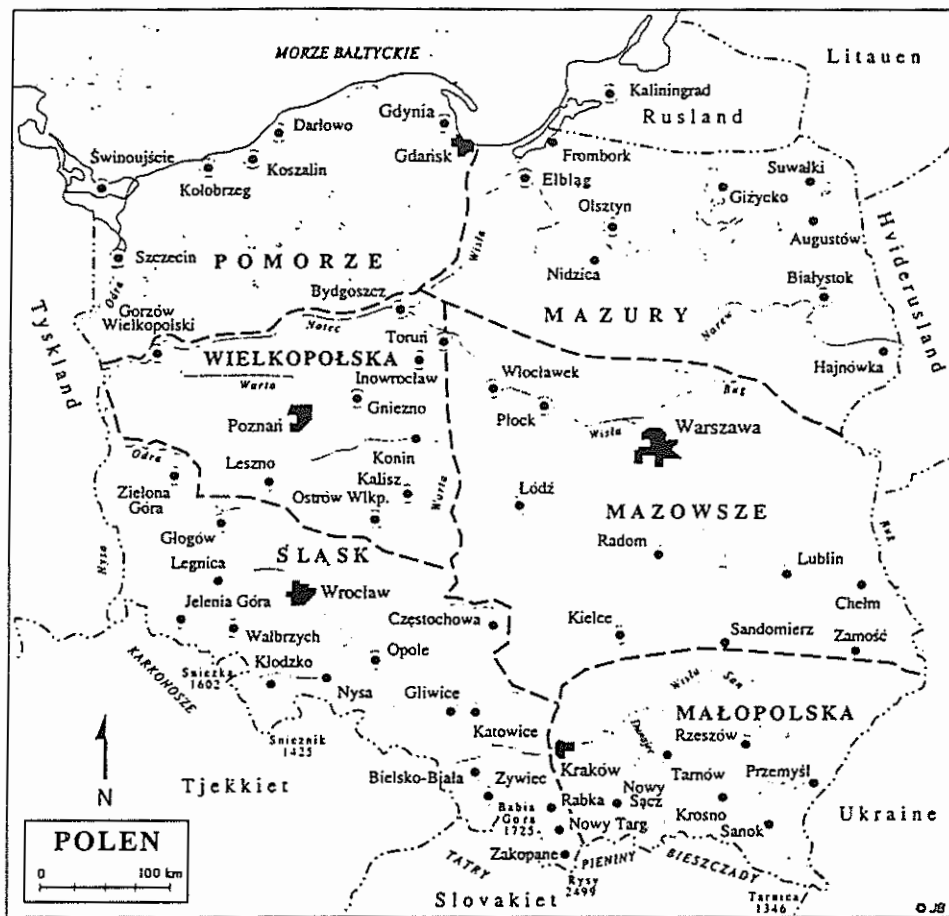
MORZE BAŁTYCKIE

Litauen

Kaliningrad

Rusland

Gdynia

Darłowo

Gdańsk

Frombork

Świnoujście

Koszalin

Elbląg

Suwałki

Kołobrzeg

Giżycko

Olsztyn

Augustów

Szczecin

POMORZE

Nidzica

Hviderusland

Wisła

Odra

Białystok

Gorzów Wielkopolski

Bydgoszcz

Noteć

MAZURY

Narew

Tyskland

Toruń

Hajnówka

WIELKOPOŁSKA

Warta

Inowrocław

Włocławek

Bug

Poznań

Gniezno

Płock

Wisła

Warszawa

Odra

Konin

Leszno

Kalisz

Zielona Góra

Ostrów Wlkp.

Łódź

Warta

MAZOWSZE

Głogów

Nysa

ŚLĄSK

Radom

Legnica

Lublin

Wrocław

Bug

Jelenia Góra

Częstochowa

Chełm

Kielce

Wałbrzych

Sandomierz

Zamość

KARKONOSZE

Sniezka 1602

Kłodzko

Opole

Nysa

Wisła

San

Gliwice

MAŁOPOLSKA

Katowice

Dunajec

Rzeszów

Snieznik 1425

Kraków

Tarnów

Przemyśl

N

Tjekkiet

Bielsko-Biała

Żywiec

Nowy Sącz

Babia Góra 1725

Rabka

Krosno

POLEN

Nowy Targ

Sanok

Ukraine

0

100 km

TATRY

Zakopane

PIENINY

BIESZCZADY

Slovakiet

Rysy 2499

Tarnica 1346

© JB